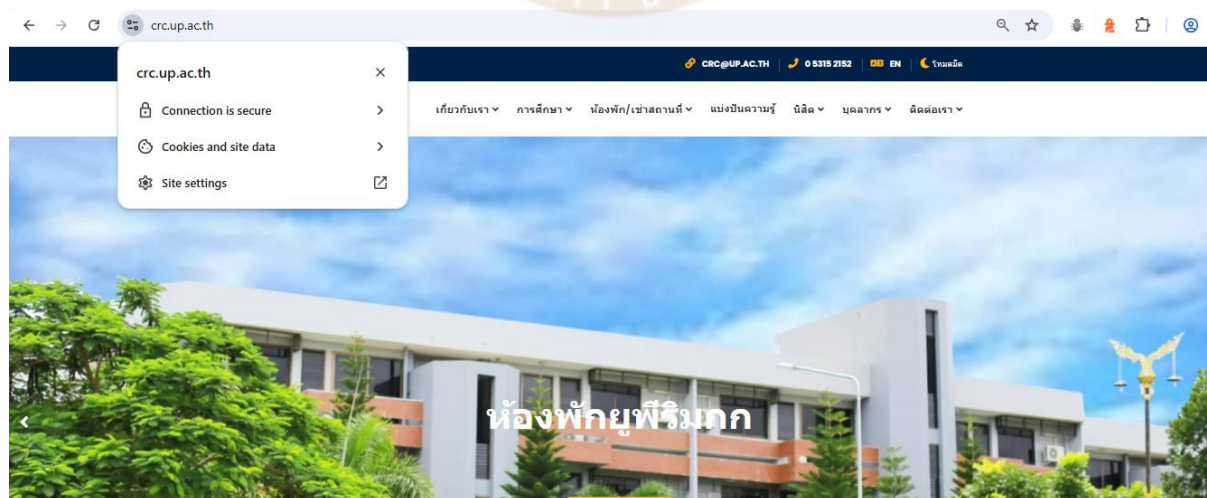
crc.up.ac.th

crc.up.ac.th
Connection is secure
Cookies and site data
Site settings

CRC@UP.AC.TH | 0 5315 2152 | EN | โหมดมืด

เกี่ยวกับเรา การศึกษา ห้องพัก/เช่าสถานที่ แบ่งปันความรู้ นิสิต บุคลากร ติดต่อเรา

ห้องพักยูพีริมกก